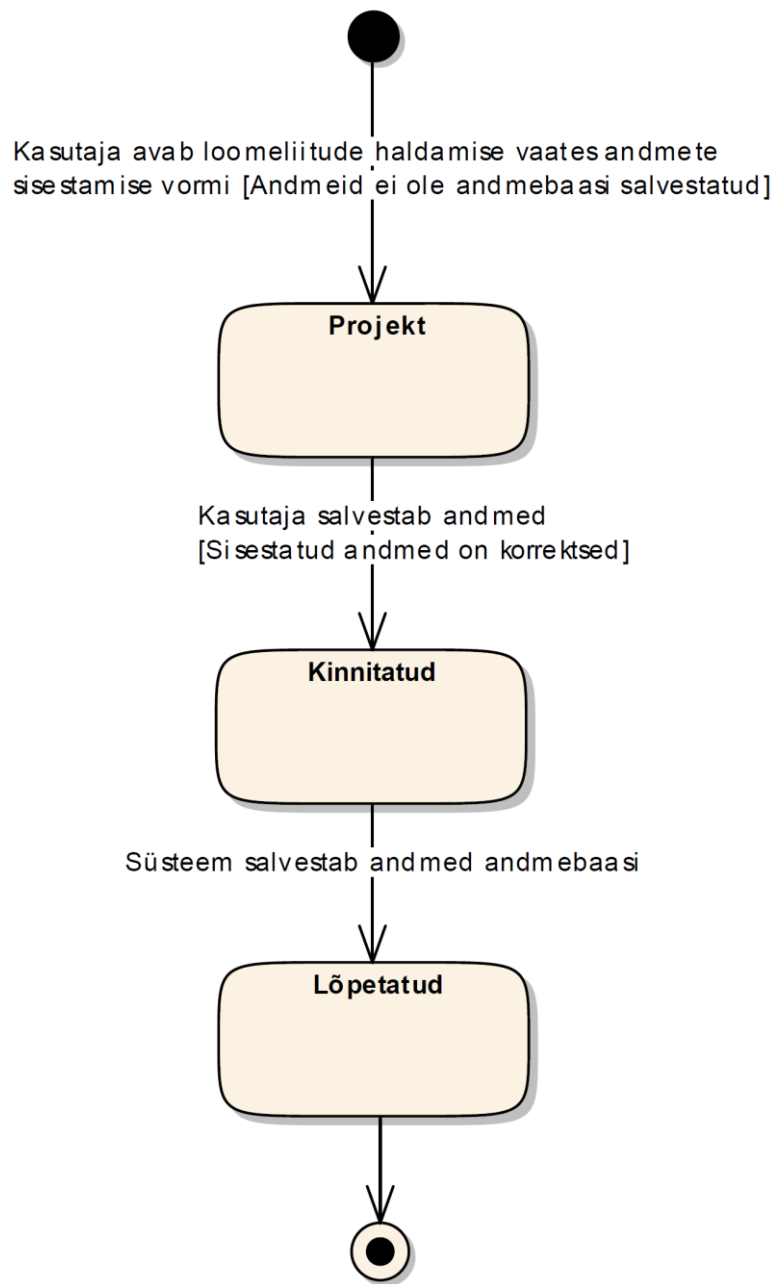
Kasutaja avab loomeliitude haldamise vaates andmete sisestamise vormi [Andmeid ei ole andmebaasi salvestatud]

Projekt

Kasutaja salvestab andmed [Sisestatud andmed on korrektsed]

Kinnitatud

Süsteem salvestab andmed andmebaasi

Lõpetatud